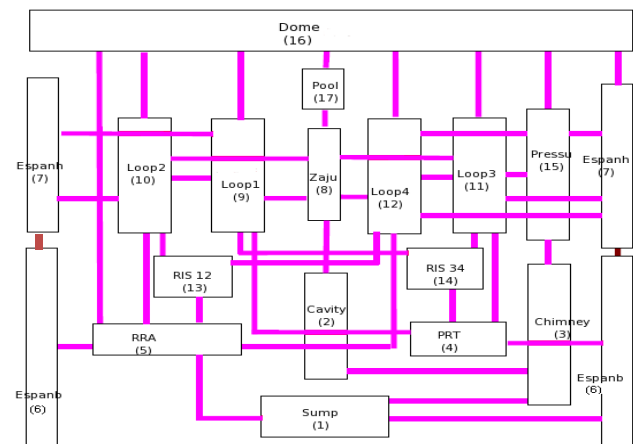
Dome
(16)

Pool
(17)

Espanh
(7)

Loop2
(10)

Loop1
(9)

Zaju
(8)

Loop4
(12)

Loop3
(11)

Pressu
(15)

Espanh
(7)

RIS 12
(13)

RIS 34
(14)

Cavity
(2)

Chimney
(3)

RRA
(5)

PRT
(4)

Espanb
(6)

Espanb
(6)

Sump
(1)